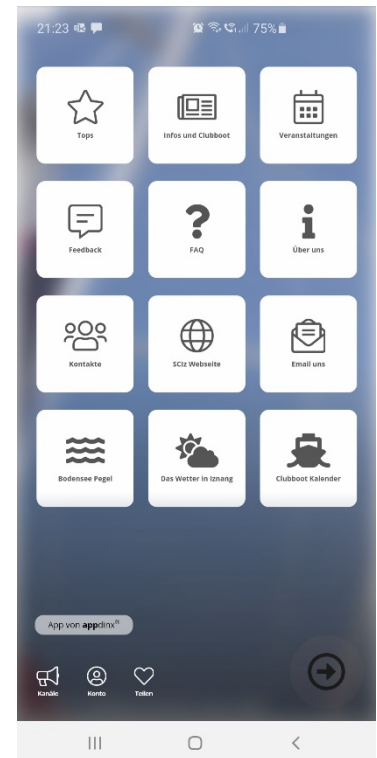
21:23

75%

Tops

Infos und Clubboot

Veranstaltungen

Feedback

FAQ

Über uns

Kontakte

SCIz Webseite

Email uns

Bodensee Pegel

Das Wetter in Iznang

Clubboot Kalender

App von appdinx®

Kanäle

Konto

Teilen